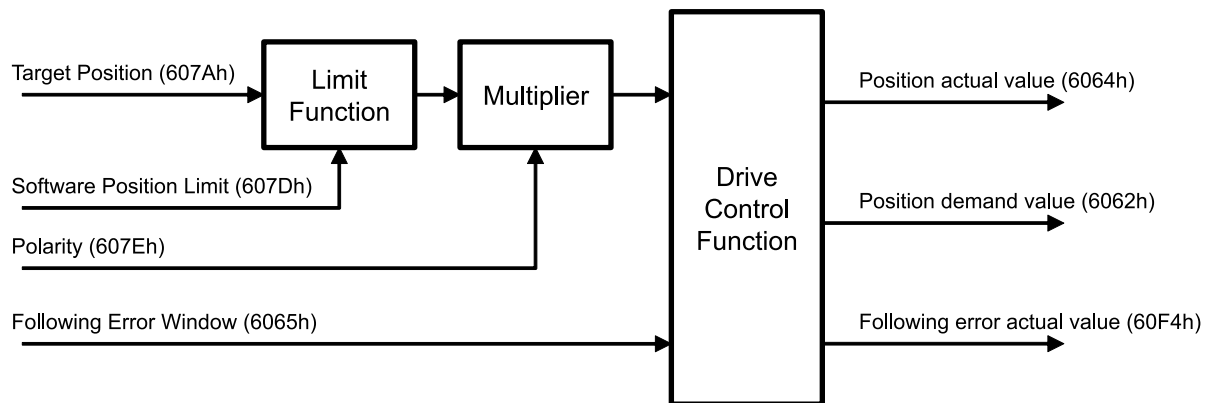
Target Position (607Ah)

Limit Function

Multiplier

Software Position Limit (607Dh)

Polarity (607Eh)

Following Error Window (6065h)

Drive Control Function

Position actual value (6064h)

Position demand value (6062h)

Following error actual value (60F4h)